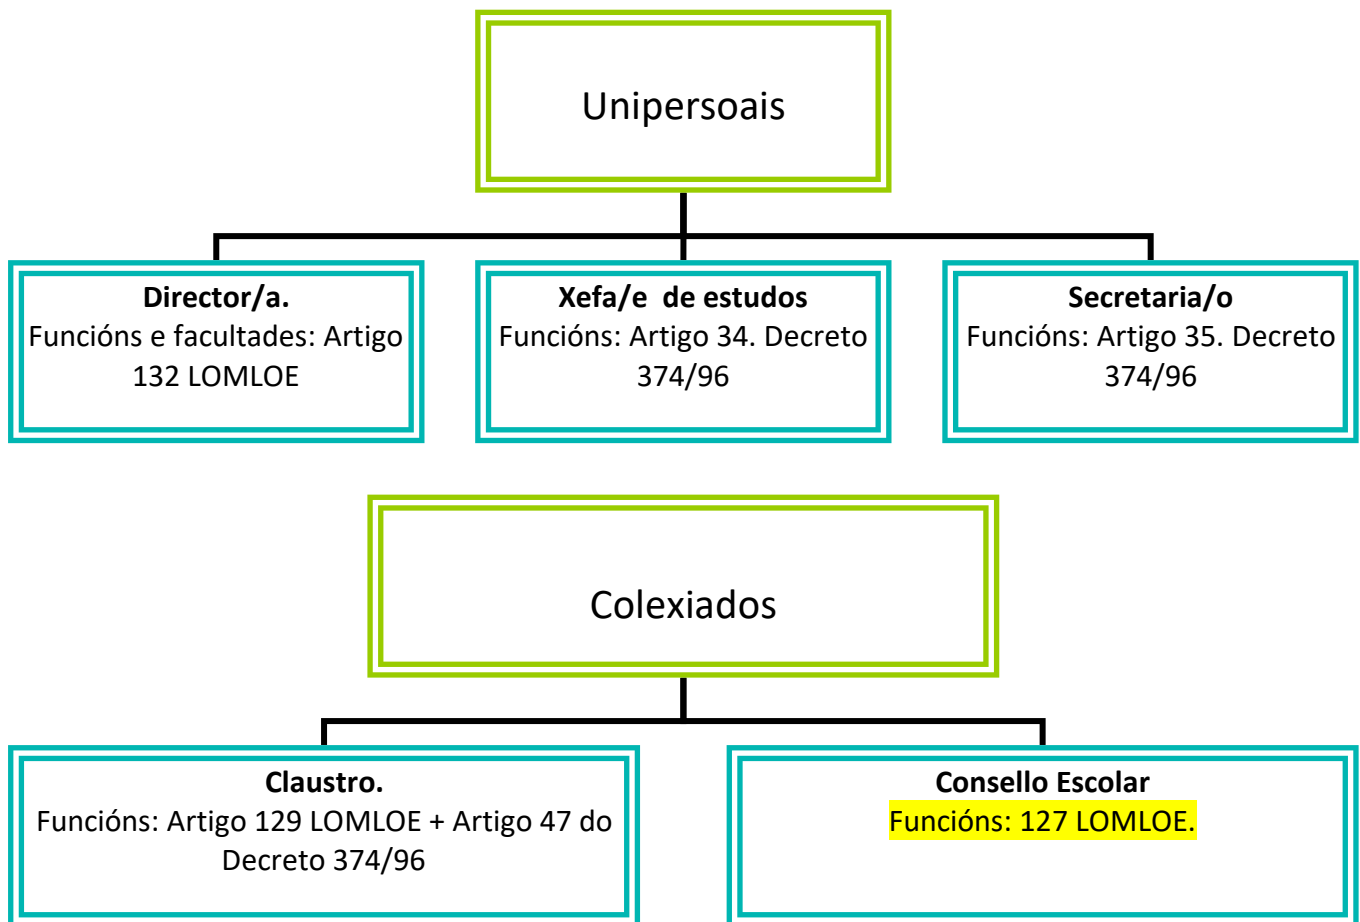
Unipersoais

**Director/a.**
Funcións e facultades: Artigo 132 LOMLOE

**Xefa/e de estudos**
Funcións: Artigo 34. Decreto 374/96

**Secretaria/o**
Funcións: Artigo 35. Decreto 374/96

Colexiados

**Claustro.**
Funcións: Artigo 129 LOMLOE + Artigo 47 do Decreto 374/96

**Consello Escolar**
Funcións: 127 LOMLOE.